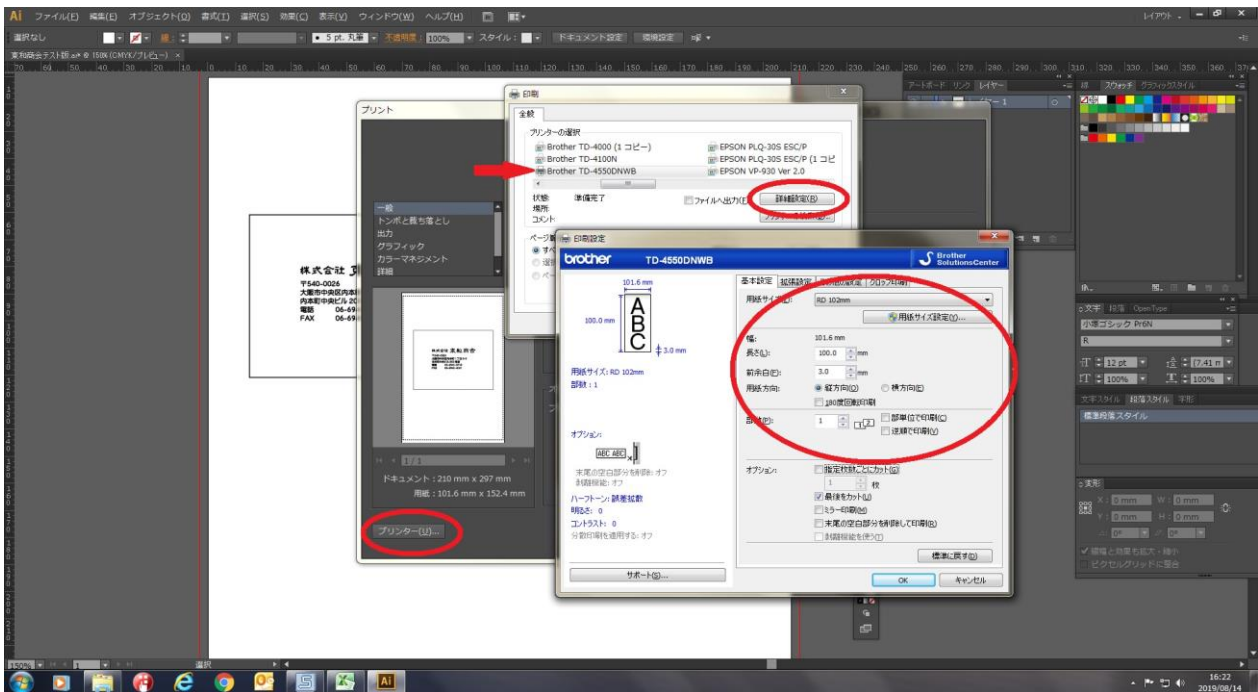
Ai ファイル(F) 編集(E) オブジェクト(O) 書式(T) 選択(S) 効果(C) 表示(V) ウィンドウ(W) ヘルプ(H)

レイアウト

選択なし

5 pt. 丸筆 不透明度: 100% スタイル: ドキュメント設定 環境設定

東和商会テスト版.ai* @ 150% (CMYK/プレビュー)

株式会社 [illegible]
〒540-0026
大阪市中央区内本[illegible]
内本町中央ビル 2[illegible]
電話 06-69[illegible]
FAX 06-69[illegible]

プリント

一般
トンボと裁ち落とし
出力
グラフィック
カラーマネジメント
詳細

1/1

ドキュメント : 210 mm x 297 mm
用紙 : 101.6 mm x 152.4 mm

プリンター(U)...

印刷

全般

プリンターの選択

Brother TD-4000 (1 コピー)
Brother TD-4100N
Brother TD-4550DNWB
EPSON PLQ-30S ESC/P
EPSON PLQ-30S ESC/P (1 コピ
EPSON VP-930 Ver 2.0

状態: 準備完了
場所:
コメント:

ファイルへ出力(F)

詳細設定(R)

ページ範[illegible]

印刷設定

brother TD-4550DNWB

Brother SolutionsCenter

基本設定 拡張設定 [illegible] クロップ印刷

101.6 mm
100.0 mm
ABC
3.0 mm

用紙サイズ: RD 102mm
部数 : 1

オプション:

ABC ABC

末尾の空白部分を削除: オフ
剥離機能: オフ
ハーフトーン: 誤差拡散
明るさ: 0
コントラスト: 0
分割印刷を適用する: オフ

サポート(S)...

用紙サイズ(Z): RD 102mm

用紙サイズ設定(U)...

幅: 101.6 mm
長さ(L): 100.0 mm
前余白(E): 3.0 mm
用紙方向: 縦方向(O) 横方向(E)
180度回転印刷

部数(P): 1

部単位で印刷(C)
逆順で印刷(V)

オプション: 指定枚数ごとにカット(G)
1 枚
最後をカット(U)
ミラー印刷(M)
末尾の空白部分を削除して印刷(R)
剥離機能を使う(T)

標準に戻す(D)

OK キャンセル

アートボード リンク レイヤー

スウォッチ グラフィックスタイル

文字 段落 OpenType
小塚ゴシック Pr6N
R
12 pt
(7.41 m
100%
100%

文字スタイル 段落スタイル 字形
標準段落スタイル

変形
X: 0 mm W: 0 mm
Y: 0 mm H: 0 mm

線幅と効果も拡大・縮小
ピクセルグリッドに整合

150%
選択

16:22
2019/08/14